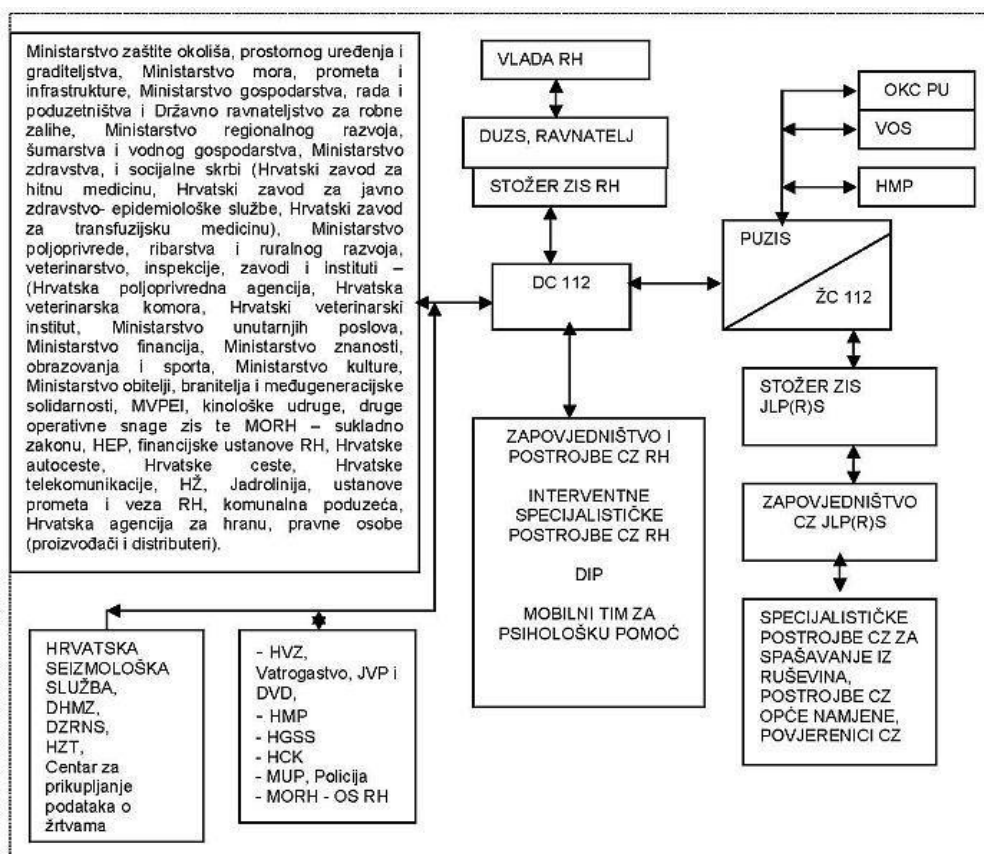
Ministarstvo zaštite okoliša, prostornog uređenja i graditeljstva, Ministarstvo mora, prometa i infrastrukture, Ministarstvo gospodarstva, rada i poduzetništva i Državno ravnateljstvo za robne zalihe, Ministarstvo regionalnog razvoja, šumarstva i vodnog gospodarstva, Ministarstvo zdravstva, i socijalne skrbi (Hrvatski zavod za hitnu medicinu, Hrvatski zavod za javno zdravstvo- epidemiološke službe, Hrvatski zavod za transfuzijsku medicinu), Ministarstvo poljoprivrede, ribarstva i ruralnog razvoja, veterinarstvo, inspekcije, zavodi i instituti – (Hrvatska poljoprivredna agencija, Hrvatska veterinarska komora, Hrvatski veterinarski institut, Ministarstvo unutarnjih poslova, Ministarstvo financija, Ministarstvo znanosti, obrazovanja i sporta, Ministarstvo kulture, Ministarstvo obitelji, branitelja i međugeneracijske solidarnosti, MVPEI, kinološke udruge, druge operativne snage zis te MORH – sukladno zakonu, HEP, financijske ustanove RH, Hrvatske autoceste, Hrvatske ceste, Hrvatske telekomunikacije, HŽ, Jadrolinija, ustanove prometa i veza RH, komunalna poduzeća, Hrvatska agencija za hranu, pravne osobe (proizvođači i distributeri).

VLADA RH

DUZS, RAVNATELJ

STOŽER ZIS RH

DC 112

OKC PU

VOS

HMP

PUZIS

ŽC 112

STOŽER ZIS JLP(R)S

ZAPOVJEDNIŠTVO CZ JLP(R)S

ZAPOVJEDNIŠTVO I POSTROJBE CZ RH

INTERVENTNE SPECIJALISTIČKE POSTROJBE CZ RH

DIP

MOBILNI TIM ZA PSIHOLOŠKU POMOĆ

SPECIJALISTIČKE POSTROJBE CZ ZA SPAŠAVANJE IZ RUŠEVINA, POSTROJBE CZ OPĆE NAMJENE, POVJERENICI CZ

HRVATSKA SEIZMOLOŠKA SLUŽBA, DHMZ, DZRNS, HZT, Centar za prikupljanje podataka o žrtvama

- HVZ, Vatrogastvo, JVP i DVD,
- HMP
- HGSS
- HCK
- MUP, Policija
- MORH - OS RH